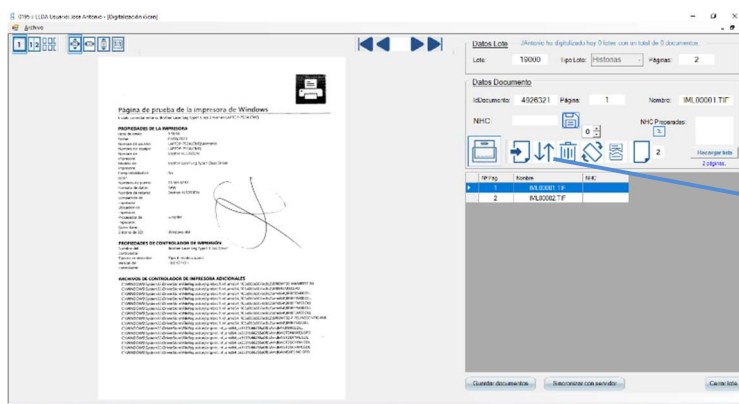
DMS - ELDA Usuario: Jose Antonio - [Digitalización Gitas]
Archivo

1 1|2

Página de prueba de la impresora de Windows

PROPIEDADES DE LA IMPRESORA

PROPIEDADES DE CONTROLADOR DE IMPRESIÓN

ARCHIVOS DE CONTROLADOR DE IMPRESORA ADICIONALES

Datos Lote
Antonio ha digitalizado hoy 0 lotes con un total de 0 documentos
Lote: 19000 Tipo Lote: Historias Páginas: 2

Datos Documento
IdDocumento: 4926321 Página: 1 Nombre: IML00001.TIF
NHC: 0 NHC Preparadas:
2 Recargar lote 2 páginas

| Nº Pág | Nombre | NHC |
|---|---|---|
| 1 | IML00001.TIF | |
| 2 | IML00002.TIF | |

Guardar documentos Sincronizar con servidor Cerrar lote